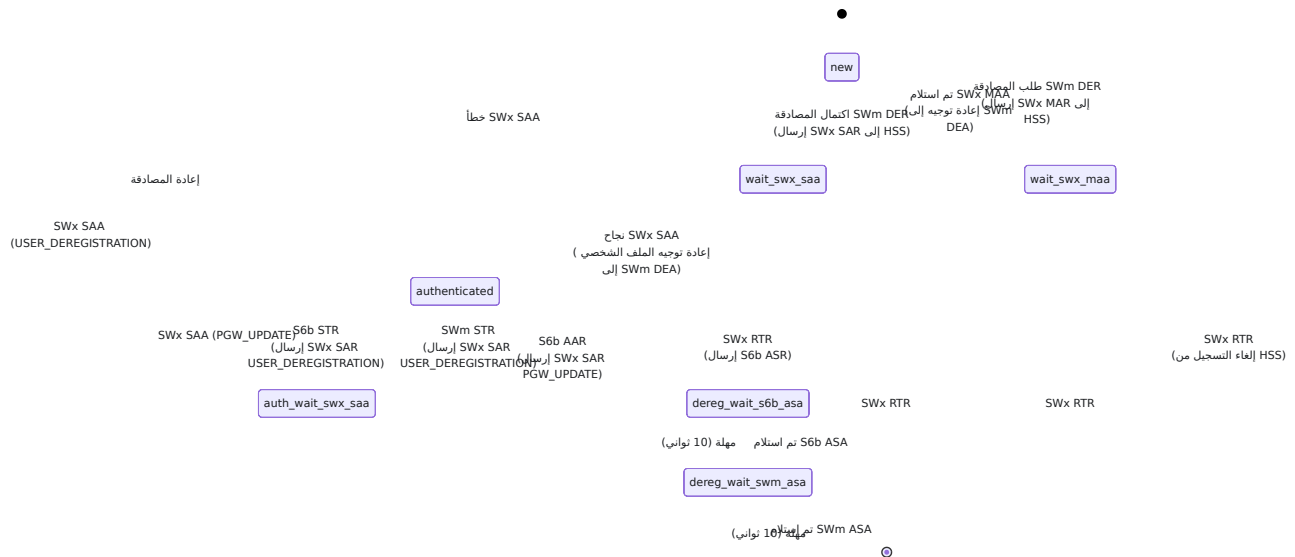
new

SWm DER اكتمال المصادقة
(إرسال SWx SAR إلى HSS)

SWx MAA تم استلام
(إعادة توجيه إلى SWm DEA)

SWm DER طلب المصادقة
(إرسال SWx MAR إلى HSS)

SWx SAA خطأ

إعادة المصادقة

wait_swx_saa

wait_swx_maa

SWx SAA
(USER_DEREGISTRATION)

SWx SAA نجاح
(إعادة توجيه الملف الشخصي إلى SWm DEA)

authenticated

SWx SAA (PGW_UPDATE)

S6b STR
(إرسال SWx SAR
USER_DEREGISTRATION)

SWm STR
(إرسال SWx SAR
USER_DEREGISTRATION)

S6b AAR
(إرسال SWx SAR
PGW_UPDATE)

SWx RTR
(إرسال S6b ASR)

SWx RTR
(إلغاء التسجيل من HSS)

auth_wait_swx_saa

dereg_wait_s6b_asa

SWx RTR

SWx RTR

مهلة (10 ثواني)

S6b ASA تم استلام

dereg_wait_swm_asa

SWm ASA تم استلام
مهلة (10 ثواني)